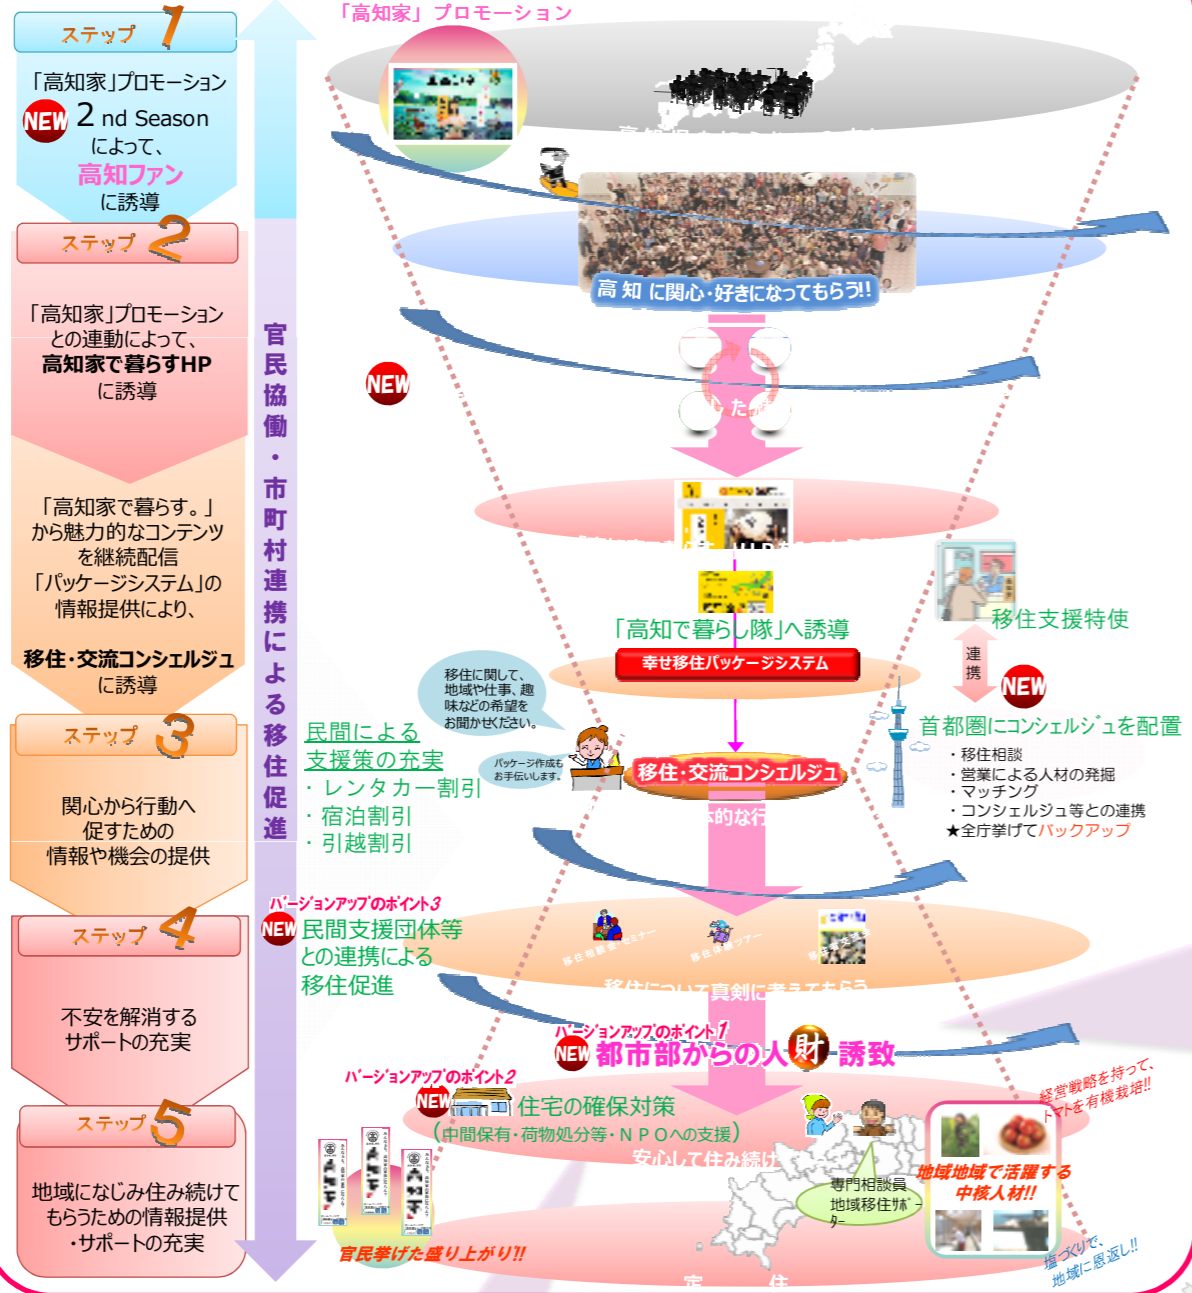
ステップ 1

「高知家」プロモーション
NEW 2 nd Season
によって、
高知ファン
に誘導

ステップ 2

「高知家」プロモーション
との連動によって、
高知家で暮らすHP
に誘導

「高知家で暮らす。」
から魅力的なコンテンツ
を継続配信
「パッケージシステム」の
情報提供により、

移住・交流コンシェルジュ
に誘導

ステップ 3

関心から行動へ
促すための
情報や機会の提供

ステップ 4

不安を解消する
サポートの充実

ステップ 5

地域になじみ住み続けて
もらうための情報提供
・サポートの充実

官民協働・市町村連携による移住促進

「高知家」プロモーション

高知に関心・好きになってもらう!!

NEW

「高知で暮らし隊」へ誘導
幸せ移住パッケージシステム

移住支援特使
連携
NEW
首都圏にコンシェルジュを配置
・移住相談
・営業による人材の発掘
・マッチング
・コンシェルジュ等との連携
★全庁挙げてバックアップ

移住に関して、地域や仕事、趣味などの希望をお聞かせください。
パッケージ作成もお手伝いします。

移住・交流コンシェルジュ

民間による
支援策の充実
・レンタカー割引
・宿泊割引
・引越割引

バージョンアップのポイント3
NEW 民間支援団体等
との連携による
移住促進

バージョンアップのポイント1
NEW 都市部からの人財誘致

バージョンアップのポイント2
NEW 住宅の確保対策
（中間保有・荷物処分等・NPOへの支援）

経営戦略を持って、トマトを有機栽培!!
地域地域で活躍する
中核人材!!
専門相談員
地域移住サポーター
官民挙げた盛り上がり!!
塩づくりで、地域に恩返し!!